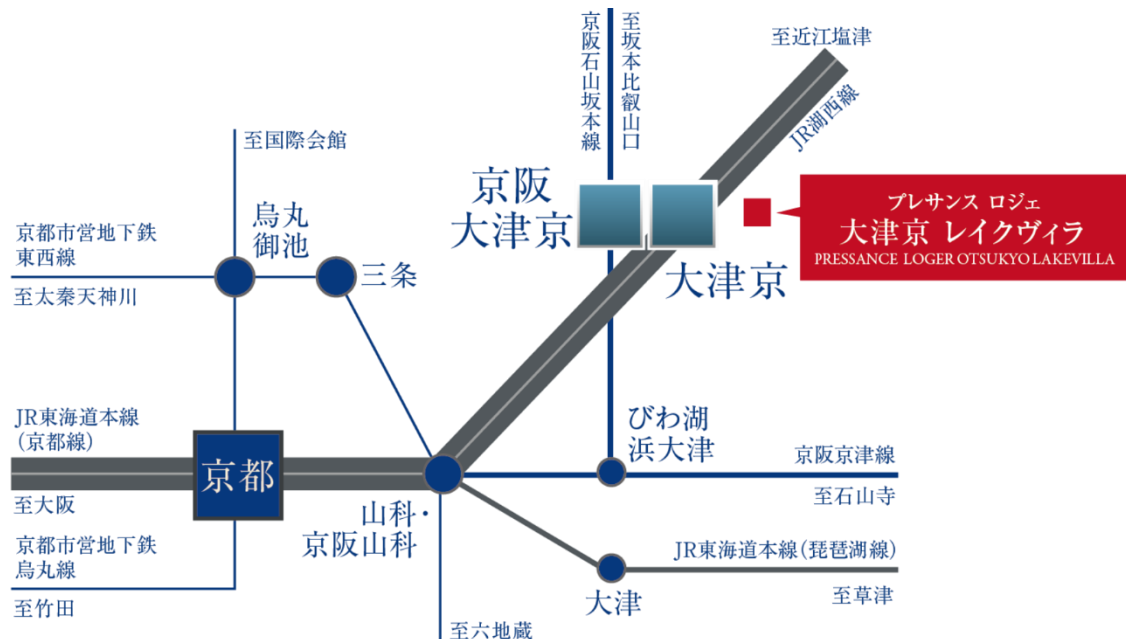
至近江塩津

JR湖西線

京阪石山坂本線

至坂本比叡山口

至国際会館

京阪
大津京

プレサンス ロジェ
大津京 レイクヴィラ
PRESSANCE LOGER OTSUKYO LAKEVILLA

京都市営地下鉄
東西線

烏丸
御池

三条

大津京

至太秦天神川

JR東海道本線
(京都線)

びわ湖
浜大津

京阪京津線

京都

至石山寺

至大阪

山科・
京阪山科

京都市営地下鉄
烏丸線

JR東海道本線(琵琶湖線)

至草津

大津

至竹田

至六地蔵